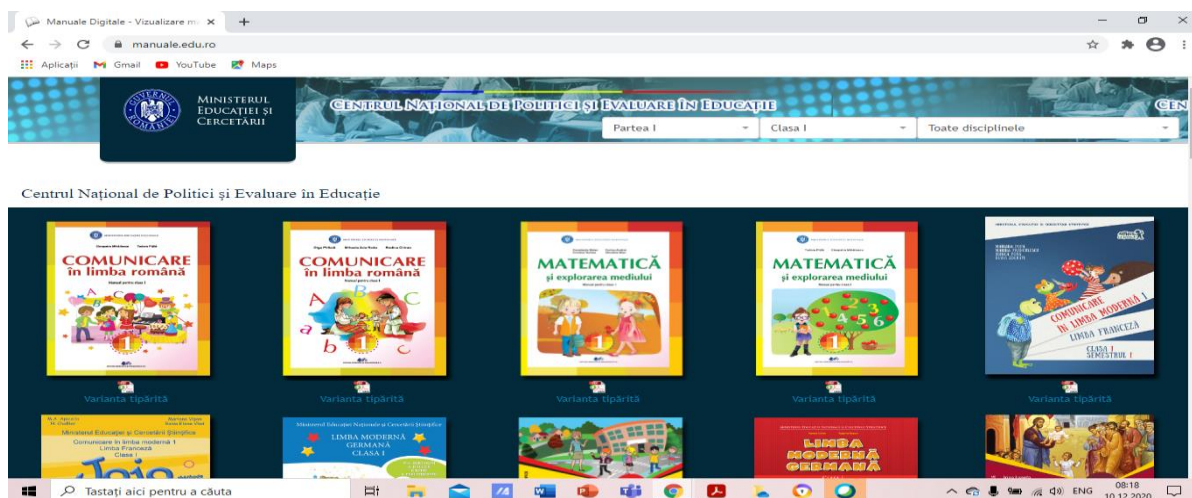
Manuale Digitale - Vizualizare m ×
+
manuale.edu.ro
Aplicații Gmail YouTube Maps

MINISTERUL EDUCAȚIEI ȘI CERCETĂRII
CENTRUL NAȚIONAL DE POLITICI ȘI EVALUARE ÎN EDUCAȚIE
Partea I
Clasa I
Toate disciplinele

Centrul Național de Politici și Evaluare în Educație

COMUNICARE în limba română
Varianta tipărită

COMUNICARE în limba română
Varianta tipărită

MATEMATICĂ și explorarea mediului
Varianta tipărită

MATEMATICĂ și explorarea mediului
Varianta tipărită

COMUNICARE ÎN LIMBA MODERNĂ 1 LIMBA FRANCEZĂ CLASA I SEMESTRUL I
Varianta tipărită

Ministerul Educației și Cercetării Științifice
Comunicare în limba modernă 1 Limba Franceză Clasa I

Ministerul Educației Naționale și Cercetării Științifice
LIMBA MODERNĂ GERMANĂ CLASA I

LIMBA MODERNĂ GERMANĂ

Tastați aici pentru a căuta
ENG
08:18
10.12.2020